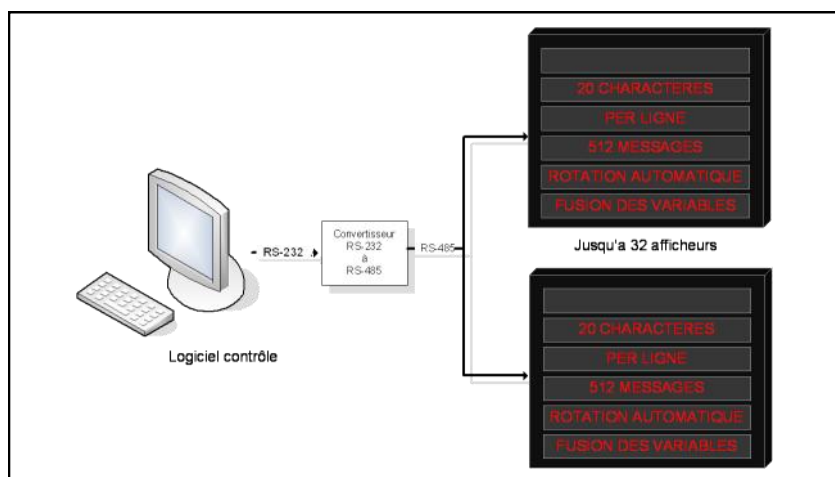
20 CHARACTERES

PER LIGNE

512 MESSAGES

ROTATION AUTOMATIQUE

FUSION DES VARIABLES

RS-232

Convertisseur RS-232 à RS-485

RS-485

Jusqu'a 32 afficheurs

Logiciel contrôle

20 CHARACTERES

PER LIGNE

512 MESSAGES

ROTATION AUTOMATIQUE

FUSION DES VARIABLES